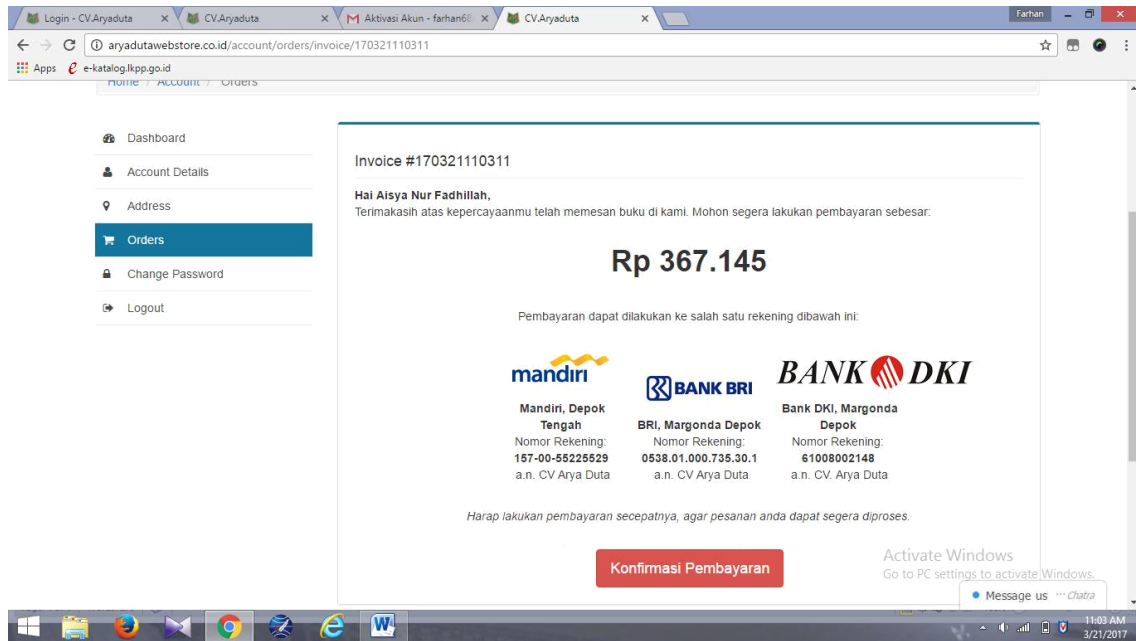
Login - CV.Aryaduta × CV.Aryaduta × Aktivasi Akun - farhan68 × CV.Aryaduta ×

Farhan

aryadutawebstore.co.id/account/orders/invoice/170321110311

Apps e-katalog.lkpp.go.id

Home / Account / Orders

Dashboard

Account Details

Address

Orders

Change Password

Logout

Invoice #170321110311

Hai Aisya Nur Fadhillah,
Terimakasih atas kepercayaanmu telah memesan buku di kami. Mohon segera lakukan pembayaran sebesar:

Rp 367.145

Pembayaran dapat dilakukan ke salah satu rekening dibawah ini:

mandiri

BANK BRI

BANK DKI

Mandiri, Depok Tengah
Nomor Rekening:
157-00-55225529
a.n. CV Arya Duta

BRI, Margonda Depok
Nomor Rekening:
0538.01.000.735.30.1
a.n. CV Arya Duta

Bank DKI, Margonda Depok
Nomor Rekening:
61008002148
a.n. CV. Arya Duta

Harap lakukan pembayaran secepatnya, agar pesanan anda dapat segera diproses.

Konfirmasi Pembayaran

Activate Windows
Go to PC settings to activate Windows.

Message us Chatra

11:03 AM
3/21/2017